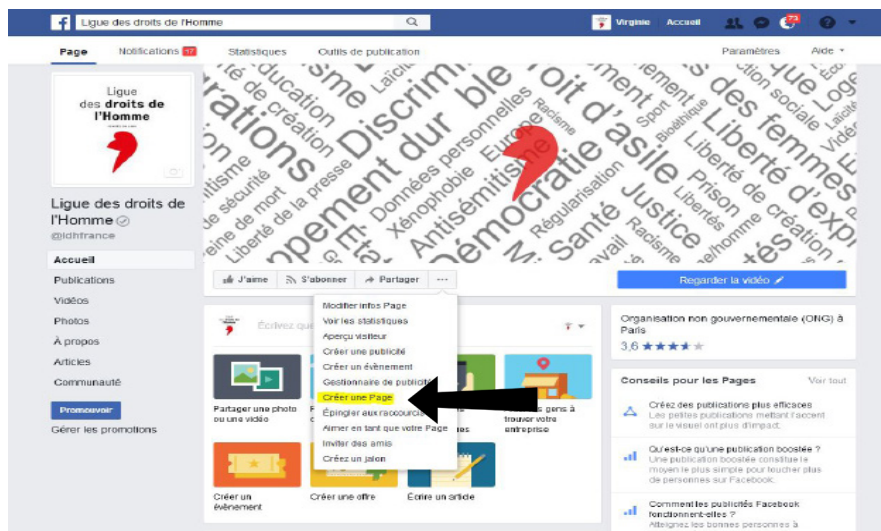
Ligue des droits de l'Homme

Virginie Accueil 73

Page Notifications 17 Statistiques Outils de publication Paramètres Aide

Ligue des droits de l'Homme

Ligue des droits de l'Homme
@ldhfrance

Accueil
Publications
Vidéos
Photos
À propos
Articles
Communauté

Promouvoir
Gérer les promotions

ations Discrimination durable Droit d'asile Démocratie Santé Justice Liberté des femmes Liberté d'expression Liberté de création Données personnelles Europe Racisme Xénophobie Antisémitisme Régularisation Prison Laïcité Éducation Sécurité Peine de mort Liberté de la presse Logement Bioéthique Sport

J'aime S'abonner Partager ...

Regarder la vidéo

Écrivez qu

Modifier infos Page
Voir les statistiques
Aperçu visiteur
Créer une publicité
Créer un évènement
Gestionnaire de publicité
Créer une Page
Épingler aux raccourcis
Aimer en tant que votre Page
Inviter des amis
Créer un jalon

Partager une photo ou une vidéo

gens à trouver votre entreprise

Créer un évènement

Créer une offre

Écrire un article

Organisation non gouvernementale (ONG) à Paris
3,6 ★★★★

Conseils pour les Pages Voir tout

Créez des publications plus efficaces
Les petites publications mettant l'accent sur le visuel ont plus d'impact.

Qu'est-ce qu'une publication boostée ?
Une publication boostée constitue le moyen le plus simple pour toucher plus de personnes sur Facebook.

Comment les publicités Facebook fonctionnent-elles ?
Atteignez les bonnes personnes à